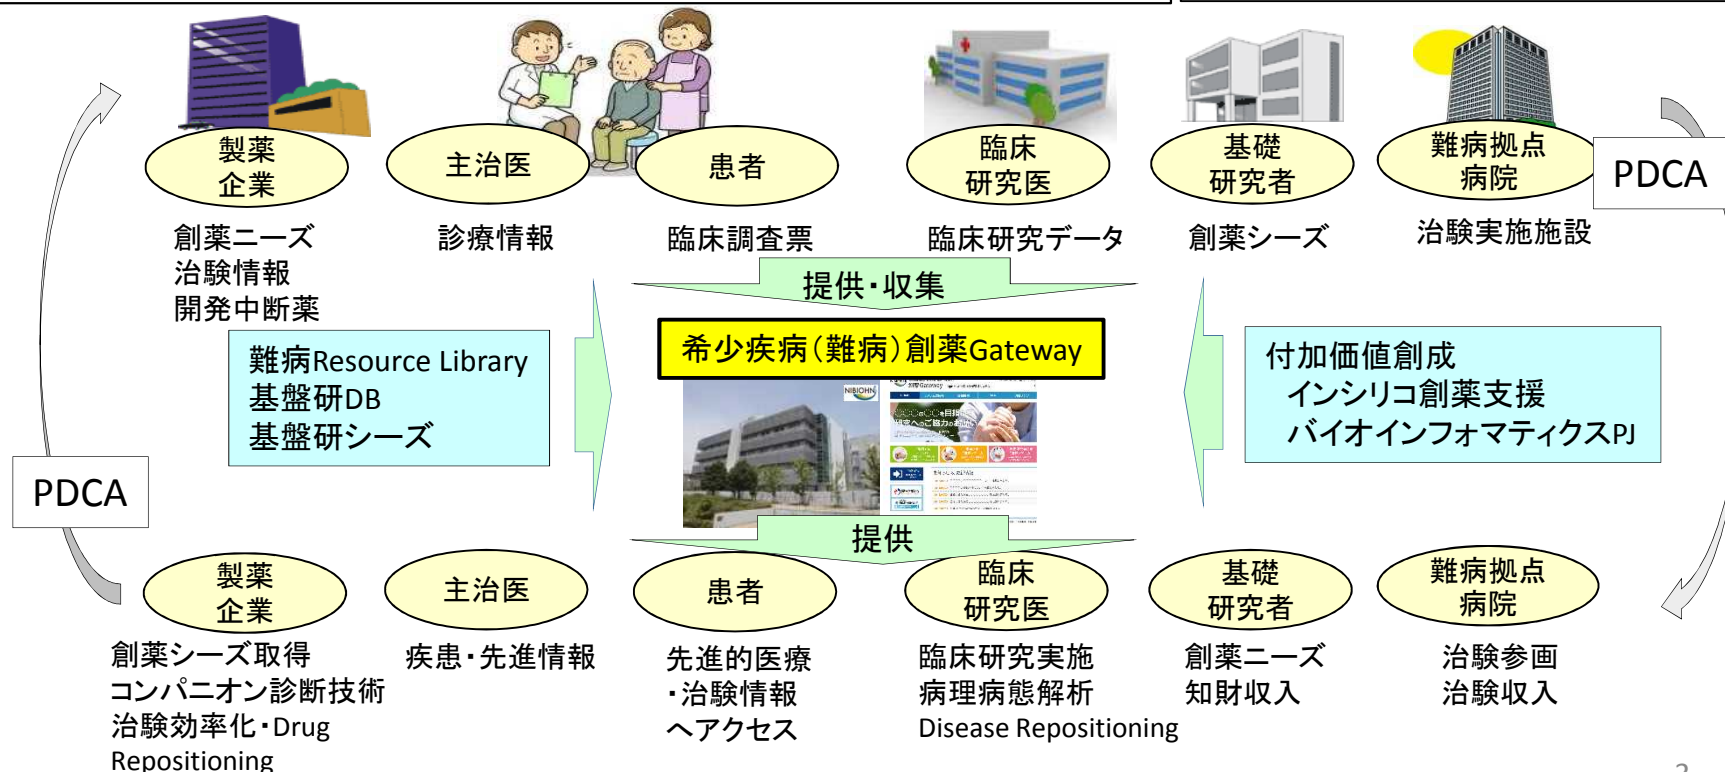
製薬
企業

主治医

患者

臨床
研究医

基礎
研究者

難病拠点
病院

PDCA

創薬ニーズ
治験情報
開発中断薬

診療情報

臨床調査票

臨床研究データ

創薬シーズ

治験実施施設

提供・収集

希少疾病（難病）創薬Gateway

難病Resource Library
基盤研DB
基盤研シーズ

付加価値創成
インシリコ創薬支援
バイオインフォマティクスPJ

PDCA

提供

製薬
企業

主治医

患者

臨床
研究医

基礎
研究者

難病拠点
病院

創薬シーズ取得
コンパニオン診断技術
治験効率化・Drug Repositioning

疾患・先進情報

先進的医療
・治験情報
へアクセス

臨床研究実施
病理病態解析
Disease Repositioning

創薬ニーズ
知財収入

治験参画
治験収入